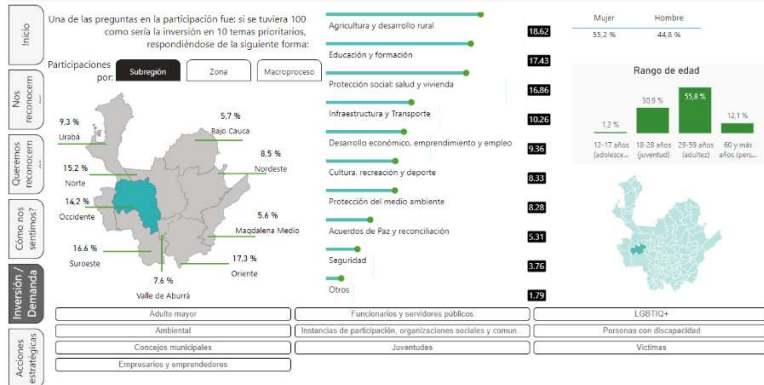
Inicio

Nos reconocem...

Queremos reconocem...

¿Cómo nos sentimos?

Inversión / Demanda

Acciones estratégicas

Una de las preguntas en la participación fue: si se tuviera 100 como sería la inversión en 10 temas prioritarios, respondiéndose de la siguiente forma:

Participaciones por:

Subregión | Zona | Macroproceso

9.3 % Urabá
5.7 % Bajo Cauca
8.5 % Nordeste
15.2 % Norte
14.2 % Occidente
5.6 % Magdalena Medio
16.6 % Suroeste
17.3 % Oriente
7.6 % Valle de Aburrá

Agricultura y desarrollo rural 18.62
Educación y formación 17.43
Protección social: salud y vivienda 16.86
Infraestructura y Transporte 10.26
Desarrollo económico, emprendimiento y empleo 9.36
Cultura, recreación y deporte 8.33
Protección del medio ambiente 8.28
Acuerdos de Paz y reconciliación 5.31
Seguridad 3.76
Otros 1.79

| Mujer | Hombre |
|---|---|
| 55,2 % | 44,8 % |

Rango de edad

1,2 % 12-17 años (adolesce...
30,9 % 18-28 años (juventud)
55,8 % 29-59 años (adultez)
12,1 % 60 y más años (pers...

Adulto mayor
Funcionarios y servidores públicos
LGBTIQ+
Ambiental
Instancias de participación, organizaciones sociales y comun...
Personas con discapacidad
Concejos municipales
Juventudes
Víctimas
Empresarios y emprendedores